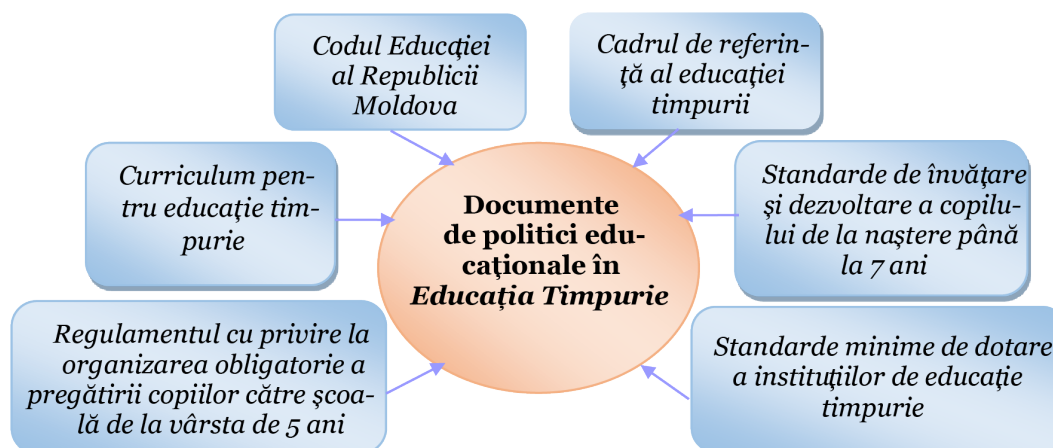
Codul Educației al Republicii Moldova

Cadrul de referință al educației timpurii

Curriculum pentru educație timpurie

Documente de politici educaționale în Educația Timpurie

Standarde de învățare și dezvoltare a copilului de la naștere până la 7 ani

Regulamentul cu privire la organizarea obligatorie a pregătirii copiilor către școală de la vârsta de 5 ani

Standarde minime de dotare a instituțiilor de educație timpurie